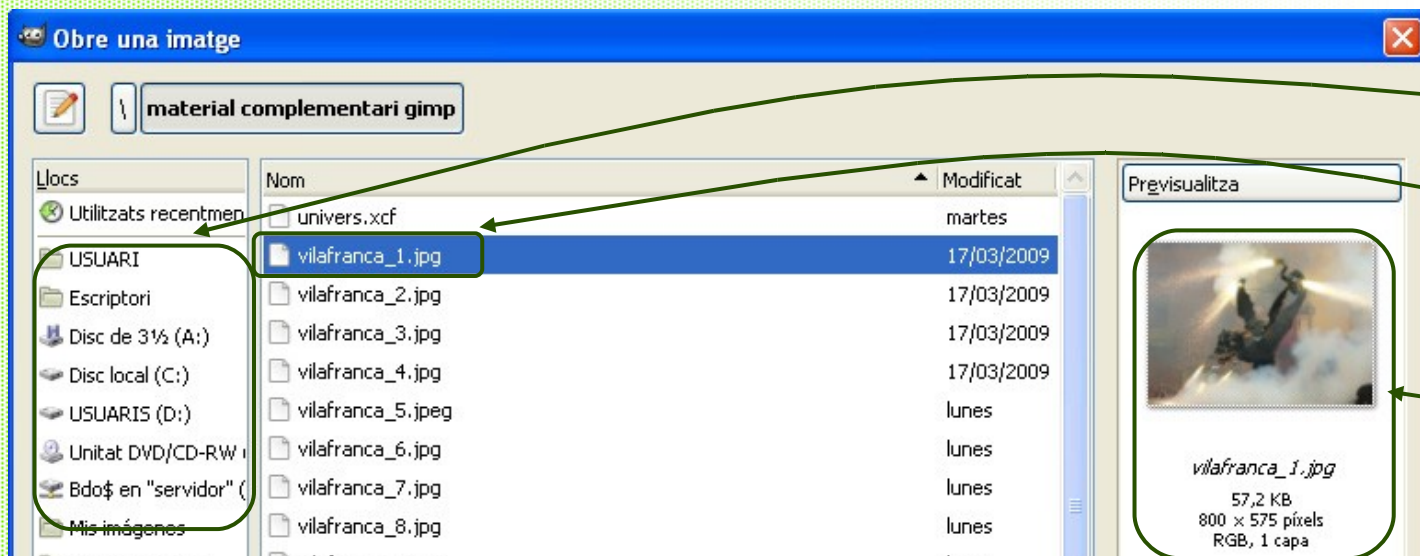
Obre una imatge

\ material complementari gimp

Llocs
Utilitzats recentmen
USUARI
Escriptori
Disc de 3½ (A:)
Disc local (C:)
USUARIS (D:)
Unitat DVD/CD-RW
Bdo$ en "servidor" (
Mis imágenes

| Nom | Modificat |
|---|---|
| univers.xcf | martes |
| vilafranca_1.jpg | 17/03/2009 |
| vilafranca_2.jpg | 17/03/2009 |
| vilafranca_3.jpg | 17/03/2009 |
| vilafranca_4.jpg | 17/03/2009 |
| vilafranca_5.jpeg | lunes |
| vilafranca_6.jpg | lunes |
| vilafranca_7.jpg | lunes |
| vilafranca_8.jpg | lunes |

Previsualitza

vilafranca_1.jpg
57,2 KB
800 × 575 píxels
RGB, 1 capa